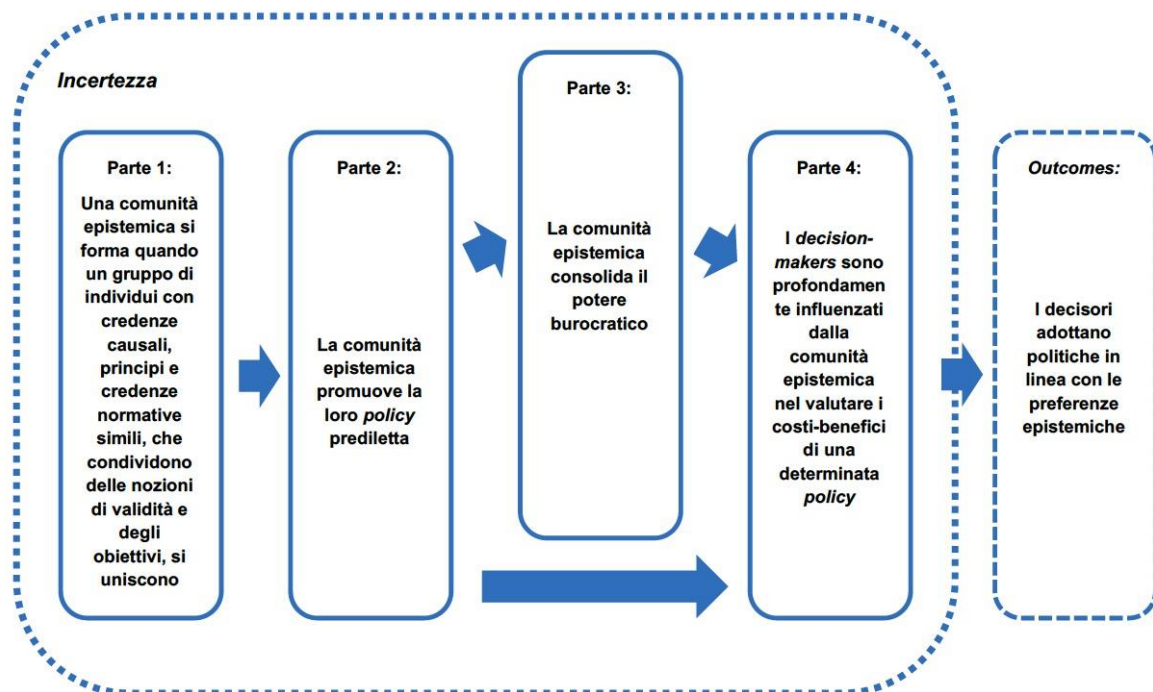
*Incertezza*

Parte 1:

Una comunità epistemica si forma quando un gruppo di individui con credenze causali, principi e credenze normative simili, che condividono delle nozioni di validità e degli obiettivi, si uniscono

Parte 2:

La comunità epistemica promuove la loro *policy* prediletta

Parte 3:

La comunità epistemica consolida il potere burocratico

Parte 4:

I *decision-makers* sono profondamente influenzati dalla comunità epistemica nel valutare i costi-benefici di una determinata *policy*

*Outcomes:*

I decisori adottano politiche in linea con le preferenze epistemiche